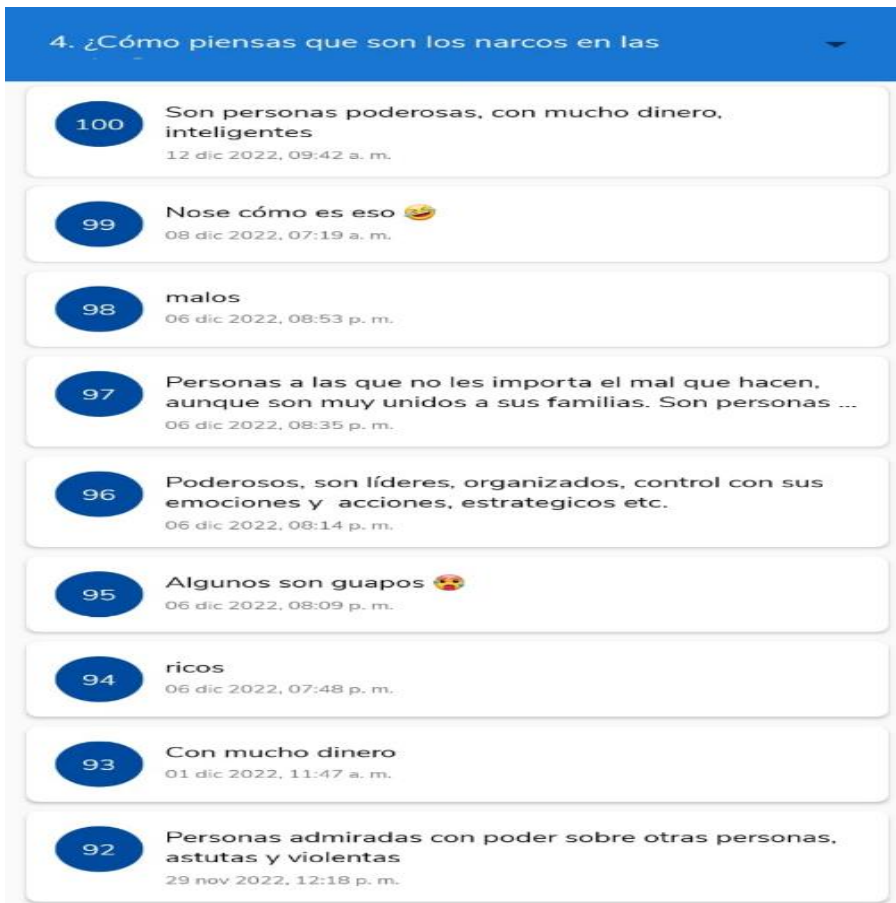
4. ¿Cómo piensas que son los narcos en las

100
Son personas poderosas, con mucho dinero, inteligentes
12 dic 2022, 09:42 a. m.

99
Nose cómo es eso 🤣
08 dic 2022, 07:19 a. m.

98
malos
06 dic 2022, 08:53 p. m.

97
Personas a las que no les importa el mal que hacen, aunque son muy unidos a sus familias. Son personas ...
06 dic 2022, 08:35 p. m.

96
Poderosos, son líderes, organizados, control con sus emociones y acciones, estrategicos etc.
06 dic 2022, 08:14 p. m.

95
Algunos son guapos 😍
06 dic 2022, 08:09 p. m.

94
ricos
06 dic 2022, 07:48 p. m.

93
Con mucho dinero
01 dic 2022, 11:47 a. m.

92
Personas admiradas con poder sobre otras personas, astutas y violentas
29 nov 2022, 12:18 p. m.